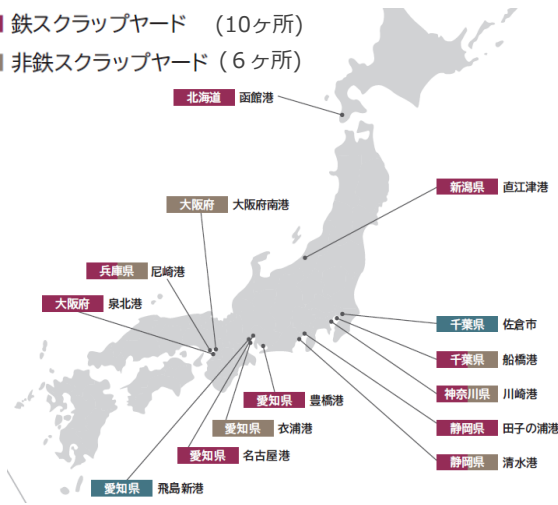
鉄スクラップヤード　(10ヶ所)
非鉄スクラップヤード（6ヶ所）

北海道　函館港
新潟県　直江津港
大阪府　大阪府南港
兵庫県　尼崎港
大阪府　泉北港
千葉県　佐倉市
千葉県　船橋港
神奈川県　川崎港
静岡県　田子の浦港
静岡県　清水港
愛知県　豊橋港
愛知県　衣浦港
愛知県　名古屋港
愛知県　飛島新港